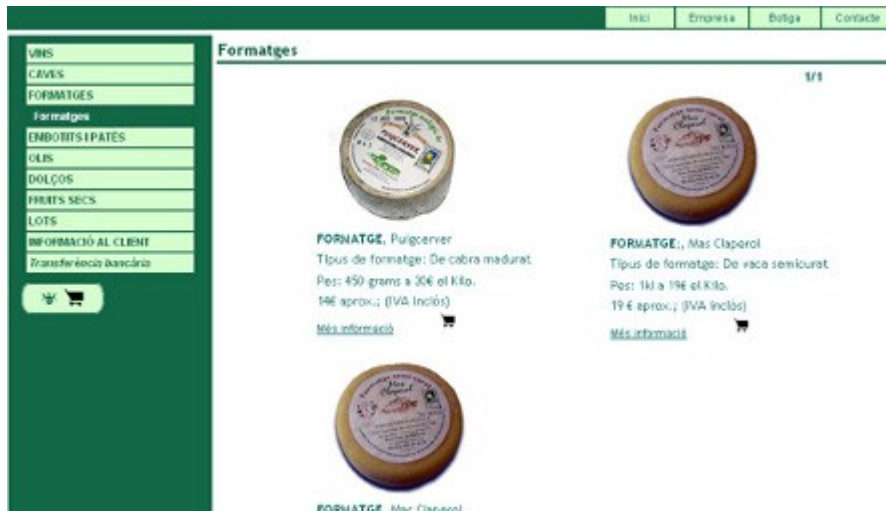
Inici | Empresa | Botiga | Contacte

VINS
CAVES
FORMATGES
Formatges
EMBOTITS I PATÉS
OLIS
DOLÇOS
FRUITS SECS
LOTS
INFORMACIÓ AL CLIENT
Transferència bancària

Formatges

1/1

FORMATGE, Puigcerver
Tipus de formatge: De cabra madurat
Pes: 450 grams a 30€ el Kilo.
14€ aprox.; (IVA Inclòs)
Més informació

FORMATGE:, Mas Claperol
Tipus de formatge: De vaca semicurat
Pes: 1kl a 19€ el Kilo.
19 € aprox.; (IVA Inclòs)
Més informació

FORMATGE, Mas Claperol